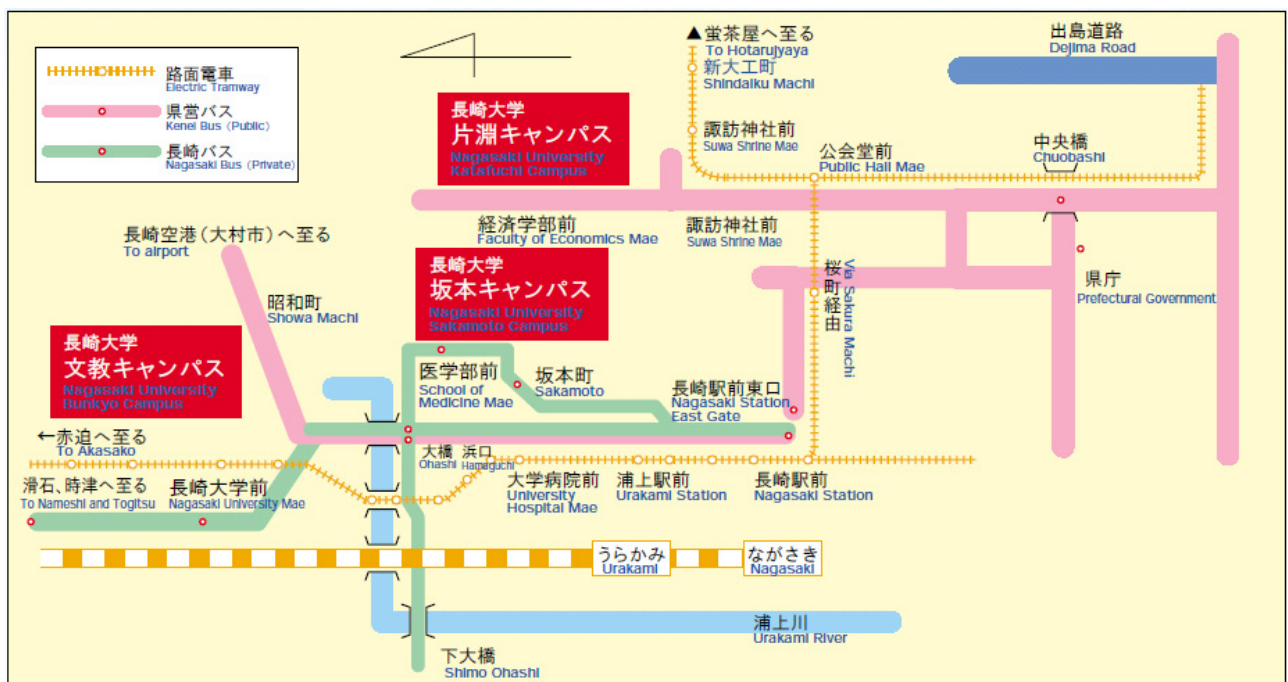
路面電車
Electric Tramway
県営バス
Kenei Bus (Public)
長崎バス
Nagasaki Bus (Private)

▲蛍茶屋へ至る
To Hotarujyaya
新大工町
Shindaiku Machi
諏訪神社前
Suwa Shrine Mae
公会堂前
Public Hall Mae
出島道路
Dejima Road
中央橋
Chuobashi

長崎大学
片淵キャンパス
Nagasaki University
Katafuchi Campus

経済学部前
Faculty of Economics Mae
諏訪神社前
Suwa Shrine Mae
長崎空港（大村市）へ至る
To airport
桜町経由
Via Sakura Machi
県庁
Prefectural Government

長崎大学
坂本キャンパス
Nagasaki University
Sakamoto Campus

昭和町
Showa Machi

長崎大学
文教キャンパス
Nagasaki University
Bunkyo Campus

医学部前
School of Medicine Mae
坂本町
Sakamoto
長崎駅前東口
Nagasaki Station East Gate
←赤迫へ至る
To Akasako
大橋
Ohashi
浜口
Hamaguchi
滑石、時津へ至る
To Nameshi and Togitsu
長崎大学前
Nagasaki University Mae
大学病院前
University Hospital Mae
浦上駅前
Urakami Station
長崎駅前
Nagasaki Station
うらかみ
Urakami
ながさき
Nagasaki
浦上川
Urakami River
下大橋
Shimo Ohashi